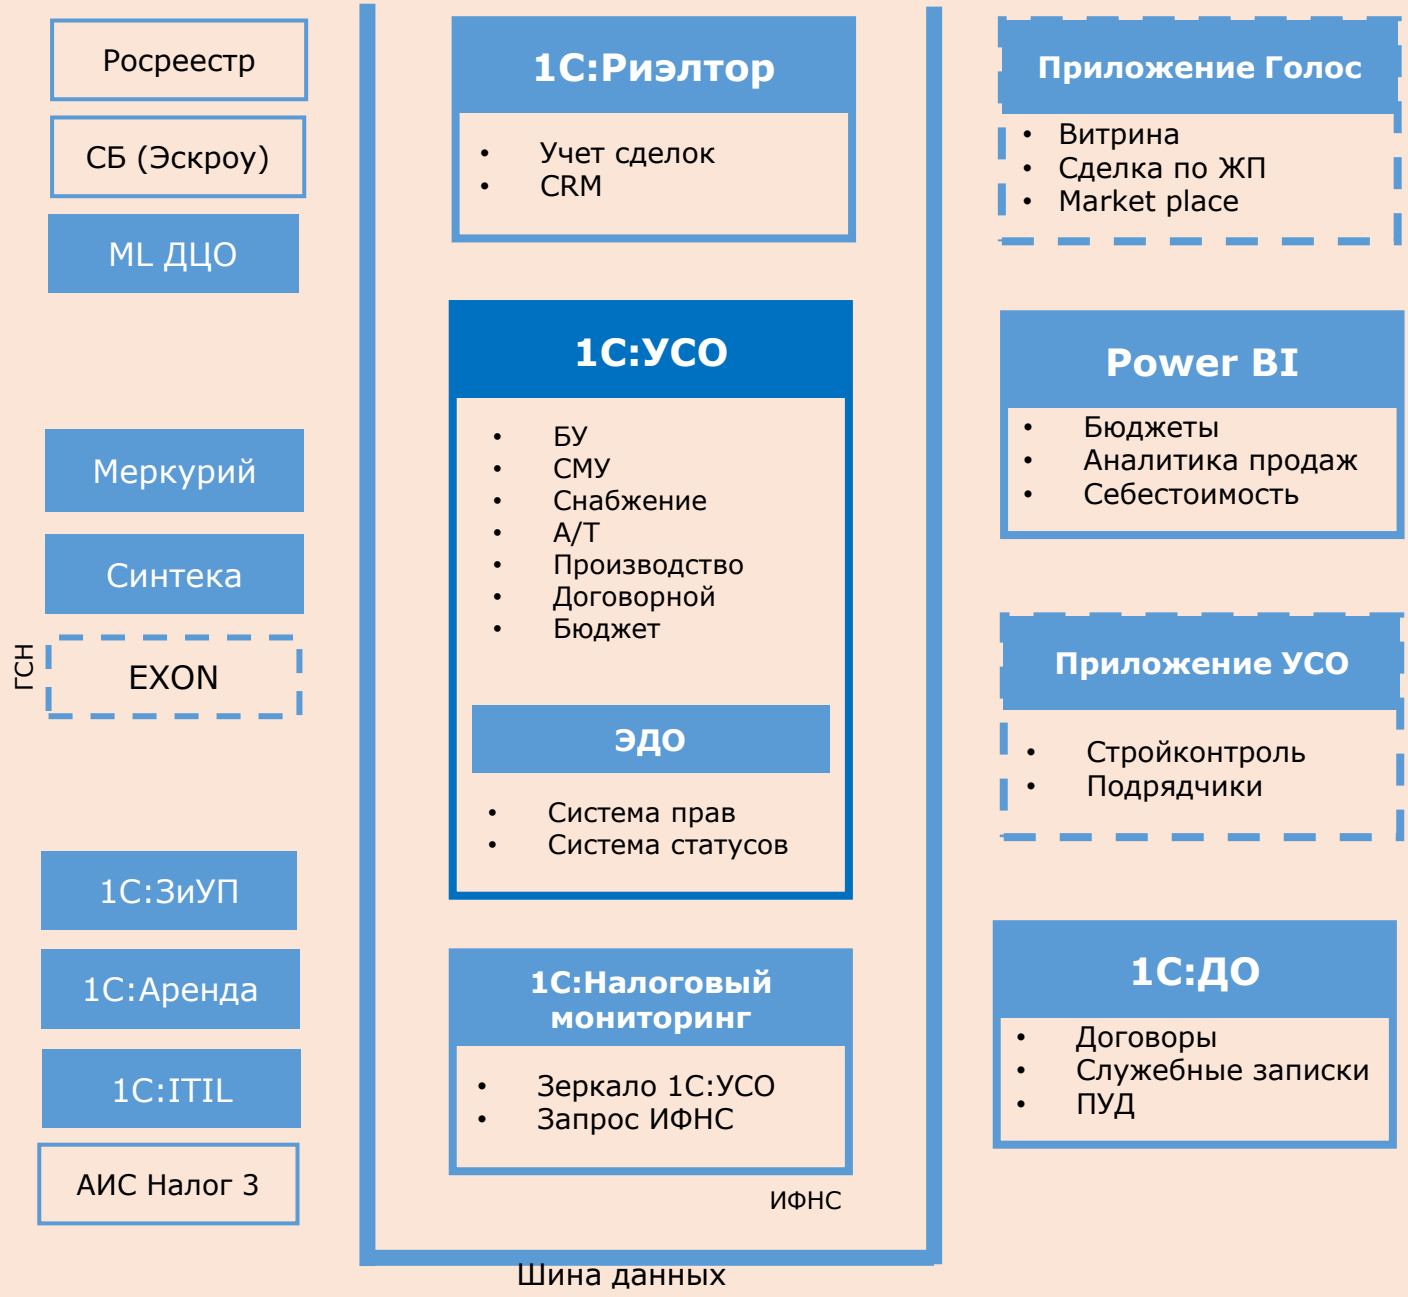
Росреестр

СБ (Эскроу)

ML ДЦО

Меркурий

Синтека

ГСН

EXON

1С:ЗиУП

1С:Аренда

1С:ITIL

АИС Налог 3

1С:Риэлтор

- Учет сделок
- CRM

1С:УСО

- БУ
- СМУ
- Снабжение
- А/Т
- Производство
- Договорной
- Бюджет

ЭДО

- Система прав
- Система статусов

1С:Налоговый мониторинг

- Зеркало 1С:УСО
- Запрос ИФНС

ИФНС

Шина данных

Приложение Голос

- Витрина
- Сделка по ЖП
- Market place

Power BI

- Бюджеты
- Аналитика продаж
- Себестоимость

Приложение УСО

- Стройконтроль
- Подрядчики

1С:ДО

- Договоры
- Служебные записки
- ПУД